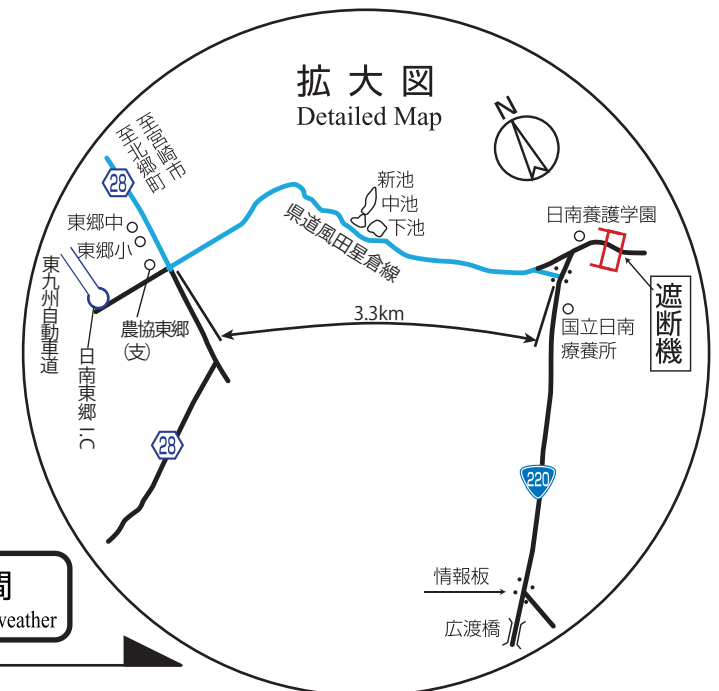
拡大図
Detailed Map

N

至宮崎市
至北郷町

28

新池
中池
下池

県道風田星倉線

日南養護学園

東郷中
東郷小

東九州自動車道

日南東郷I.C

農協東郷
(支)

3.3km

遮断機

国立日南
療養所

28

220

情報板

広渡橋

間
veather